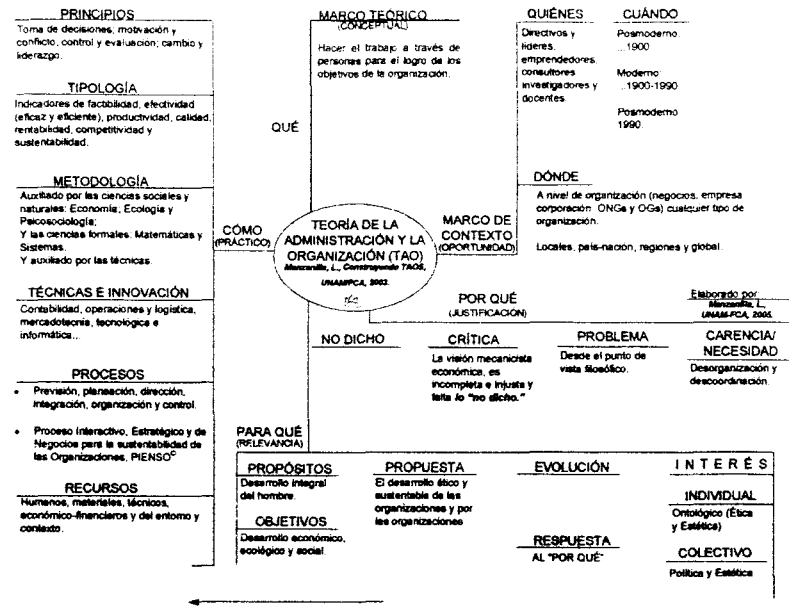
PRINCIPIOS
Toma de decisiones, motivación y conflicto, control y evaluación; cambio y liderazgo.

TIPOLOGÍA
Indicadores de factibilidad, efectividad (eficaz y eficiente), productividad, calidad, rentabilidad, competitividad y sustentabilidad.

METODOLOGÍA
Auxiliado por las ciencias sociales y naturales: Economía, Ecología y Psicosociología;
Y las ciencias formales: Matemáticas y Sistemas.
Y auxiliado por las técnicas.

TÉCNICAS E INNOVACIÓN
Contabilidad, operaciones y logística, mercadotecnia, tecnológica e informática..

PROCESOS
• Previsión, planeación, dirección, integración, organización y control.
• Proceso Interactivo, Estratégico y de Negocios para la sustentabilidad de las Organizaciones, PIENSO$^{C}$

RECURSOS
Humanos, materiales, técnicos, económico-financieros y del entorno y contexto.

MARCO TEÓRICO (CONCEPTUAL)
Hacer el trabajo a través de personas para el logro de los objetivos de la organización.

QUÉ

QUIÉNES
Directivos y líderes, emprendedores, consultores investigadores y docentes.

CUÁNDO
Posmoderno ...1900
Moderno ..1900-1990
Posmoderno 1990...

DÓNDE
A nivel de organización (negocios, empresa corporación, ONGs y OGs) cualquier tipo de organización.
Locales, país-nación, regiones y global.

CÓMO (PRÁCTICO)

TEORÍA DE LA ADMINISTRACIÓN Y LA ORGANIZACIÓN (TAO)
Manzanilla, L., Construyendo TAOS, UNAM/FCA, 2003.

MARCO DE CONTEXTO (OPORTUNIDAD)

POR QUÉ (JUSTIFICACIÓN)

Elaborado por Manzanilla, L., UNAM-FCA, 2005.

NO DICHO

CRÍTICA
La visión mecanicista económica, es incompleta e injusta y falta lo "no dicho."

PROBLEMA
Desde el punto de vista filosófico.

CARENCIA/ NECESIDAD
Desorganización y descoordinación.

PARA QUÉ (RELEVANCIA)

PROPÓSITOS
Desarrollo integral del hombre.

OBJETIVOS
Desarrollo económico, ecológico y social.

PROPUESTA
El desarrollo ético y sustentable de las organizaciones y por las organizaciones

EVOLUCIÓN

RESPUESTA
AL "POR QUÉ"

INTERÉS

INDIVIDUAL
Ontológico (Ética y Estética)

COLECTIVO
Política y Estética